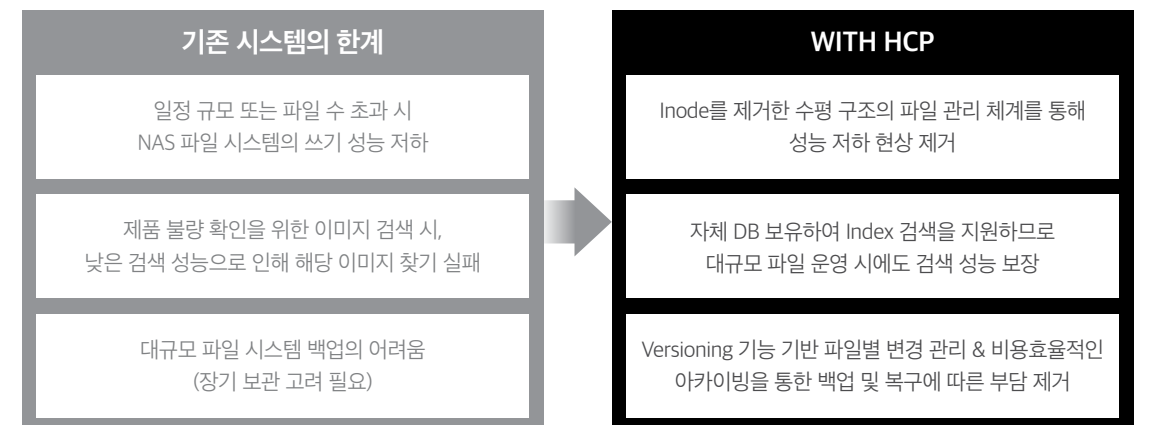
기존 시스템의 한계

일정 규모 또는 파일 수 초과 시
NAS 파일 시스템의 쓰기 성능 저하

제품 불량 확인을 위한 이미지 검색 시,
낮은 검색 성능으로 인해 해당 이미지 찾기 실패

대규모 파일 시스템 백업의 어려움
(장기 보관 고려 필요)

WITH HCP

Inode를 제거한 수평 구조의 파일 관리 체계를 통해
성능 저하 현상 제거

자체 DB 보유하여 Index 검색을 지원하므로
대규모 파일 운영 시에도 검색 성능 보장

Versioning 기능 기반 파일별 변경 관리 & 비용효율적인
아카이빙을 통한 백업 및 복구에 따른 부담 제거